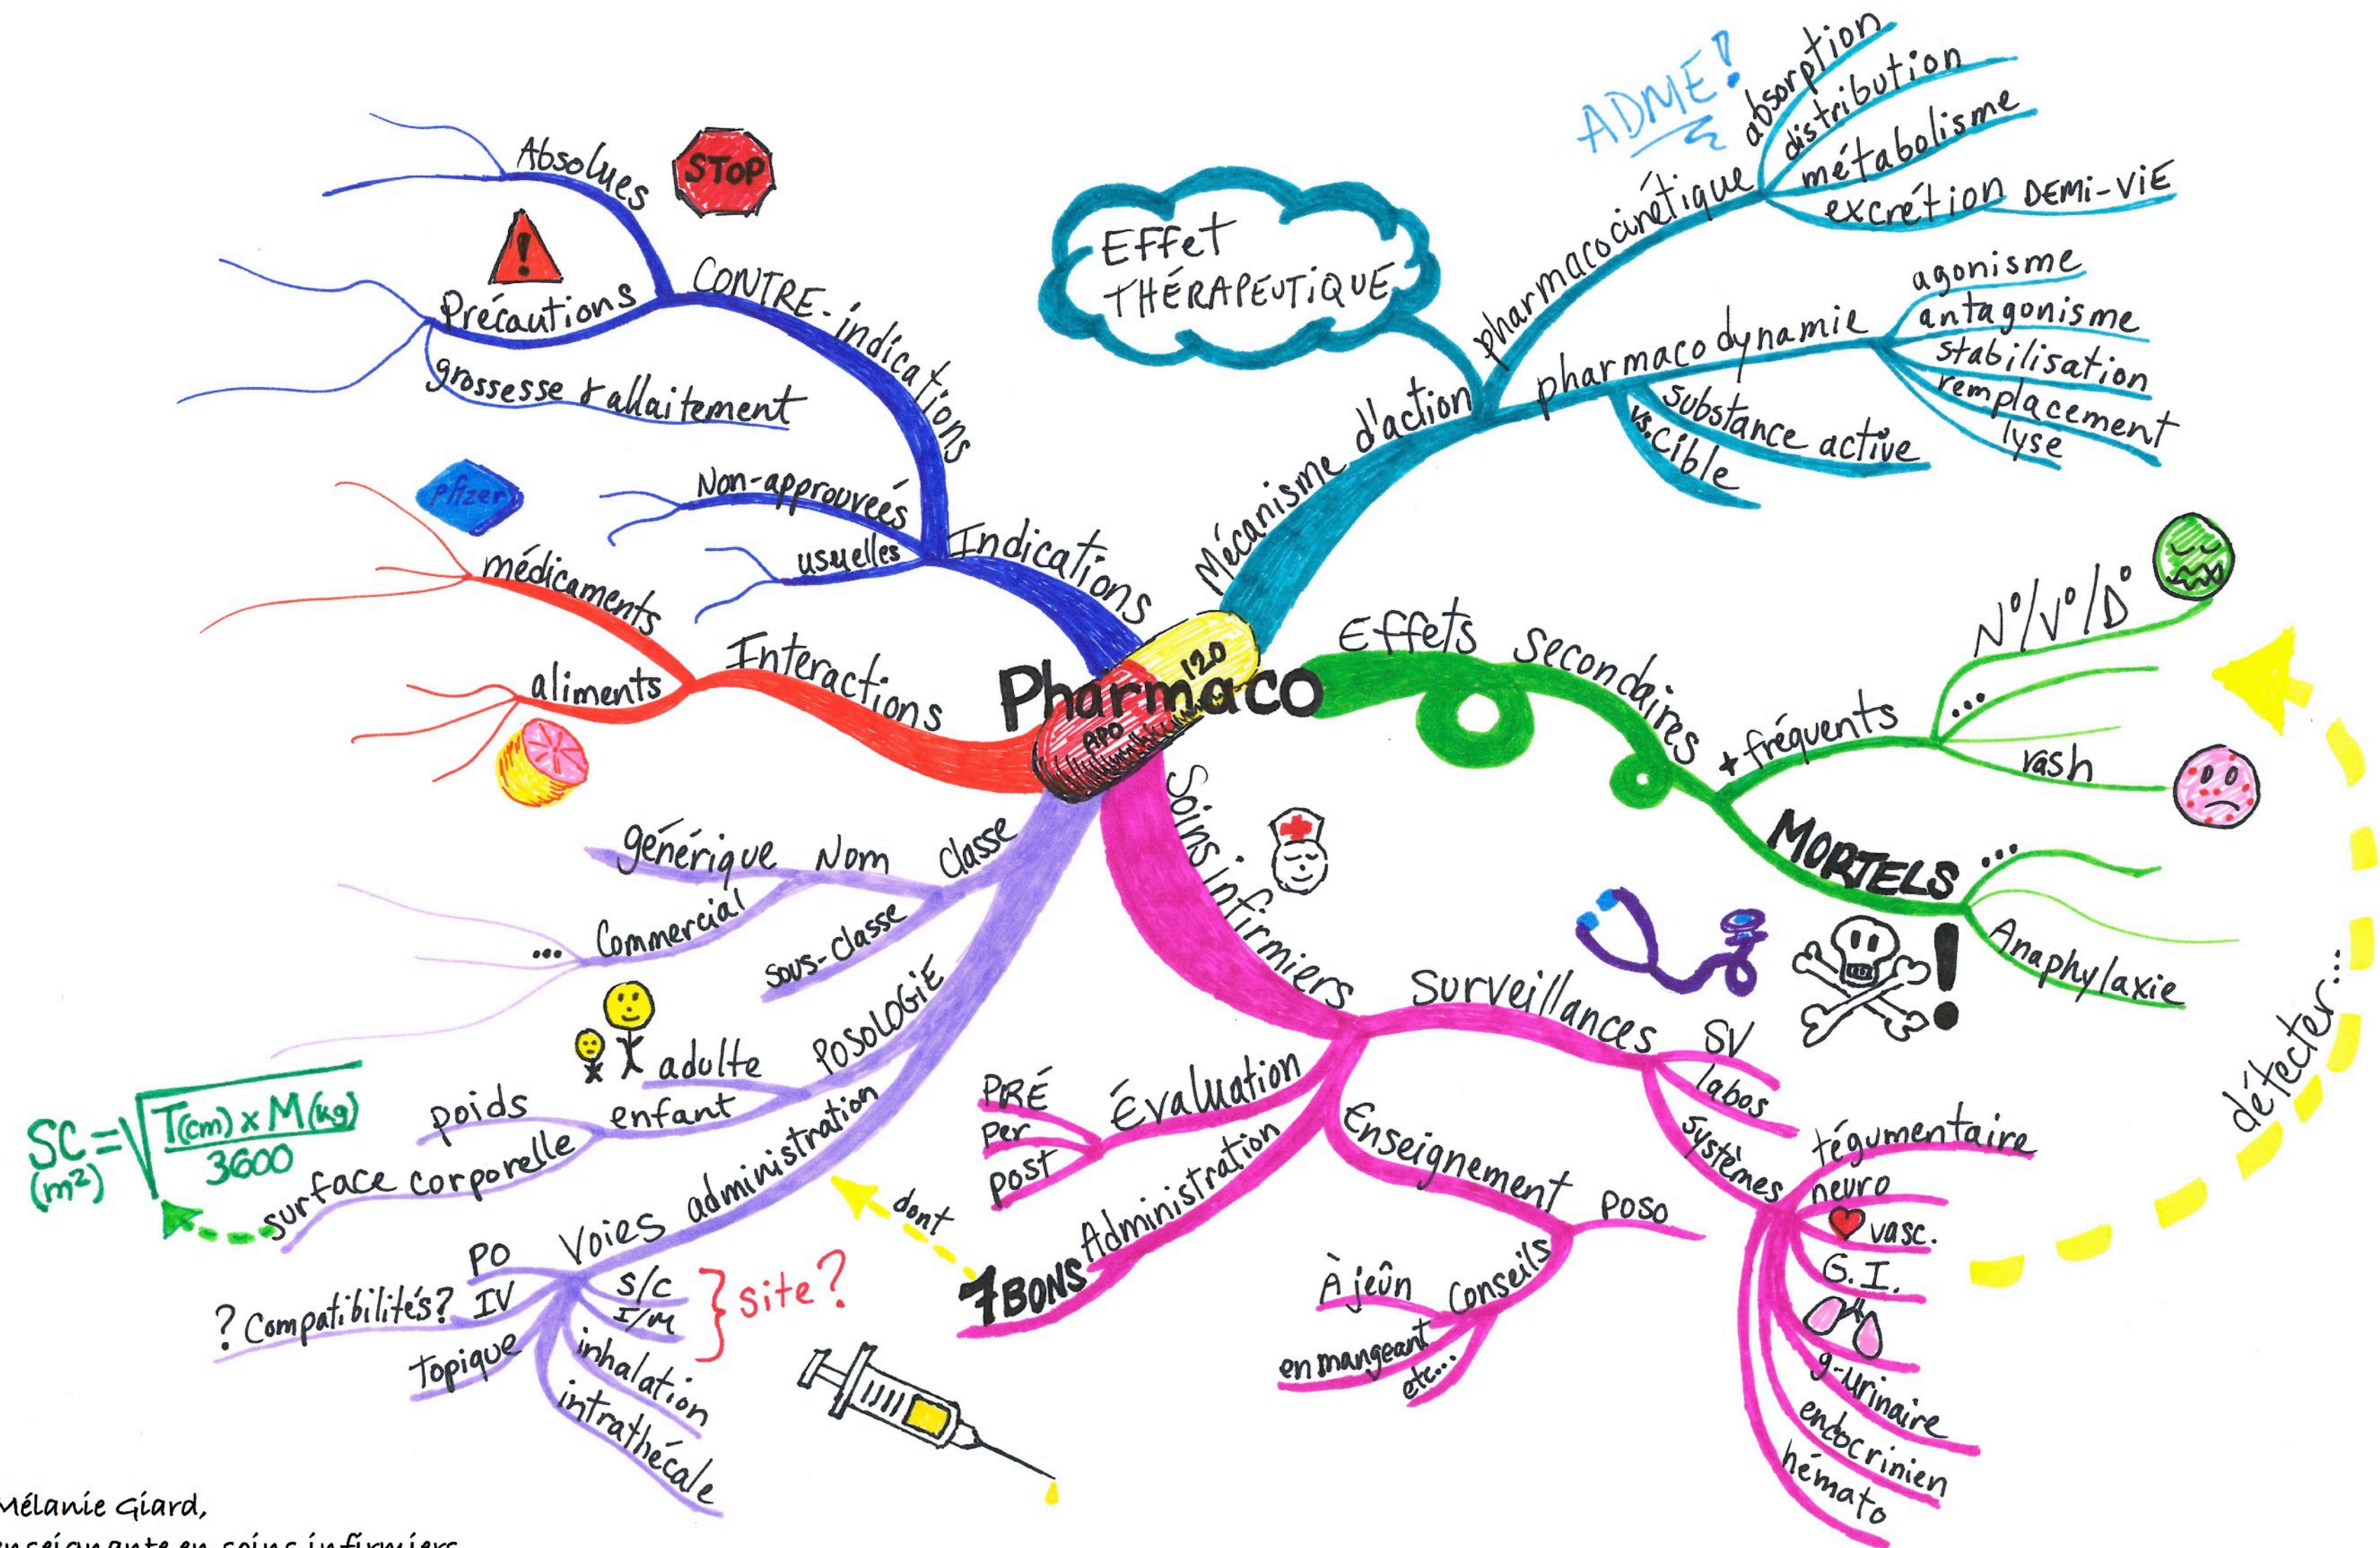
Pharmaco

APO 120

Indications
usuelles
Non-approuvées
CONTRE-indications
Absolues
STOP
Précautions
grossesse & allaitement
Pfizer

Interactions
médicaments
aliments

Mécanisme d'action
Effet THÉRAPEUTIQUE
pharmacocinétique
ADME!
absorption
distribution
métabolisme
excrétion
DEMI-VIE
pharmacodynamie
agonisme
antagonisme
stabilisation
remplacement
lyse
substance active
vs. cible

Effets secondaires
+ fréquents
N°/V°/D°
...
rash
MORTELS
...
Anaphylaxie
détecter...

Soins infirmiers
Surveillances
SV
labos
systèmes
tégumentaire
neuro
vasc.
G.I.
g-urinaire
endocrinien
hémato
Évaluation
PRÉ
Per
post
Enseignement
poso
Conseils
À jeûn
en mangeant
etc...
7 BONS Administration
dont

classe
Nom
générique
Commercial
...
sous-classe
POSOLOGIE
adulte
enfant
poids
surface corporelle
$SC_{(m^2)} = \sqrt{\frac{T(cm) \times M(kg)}{3600}}$
Voies administration
PO
IV
? Compatibilités?
s/c
I/M
} site?
topique
inhalation
intrathécale

Mélanie Giard,
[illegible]nseignante en soins infirmiers